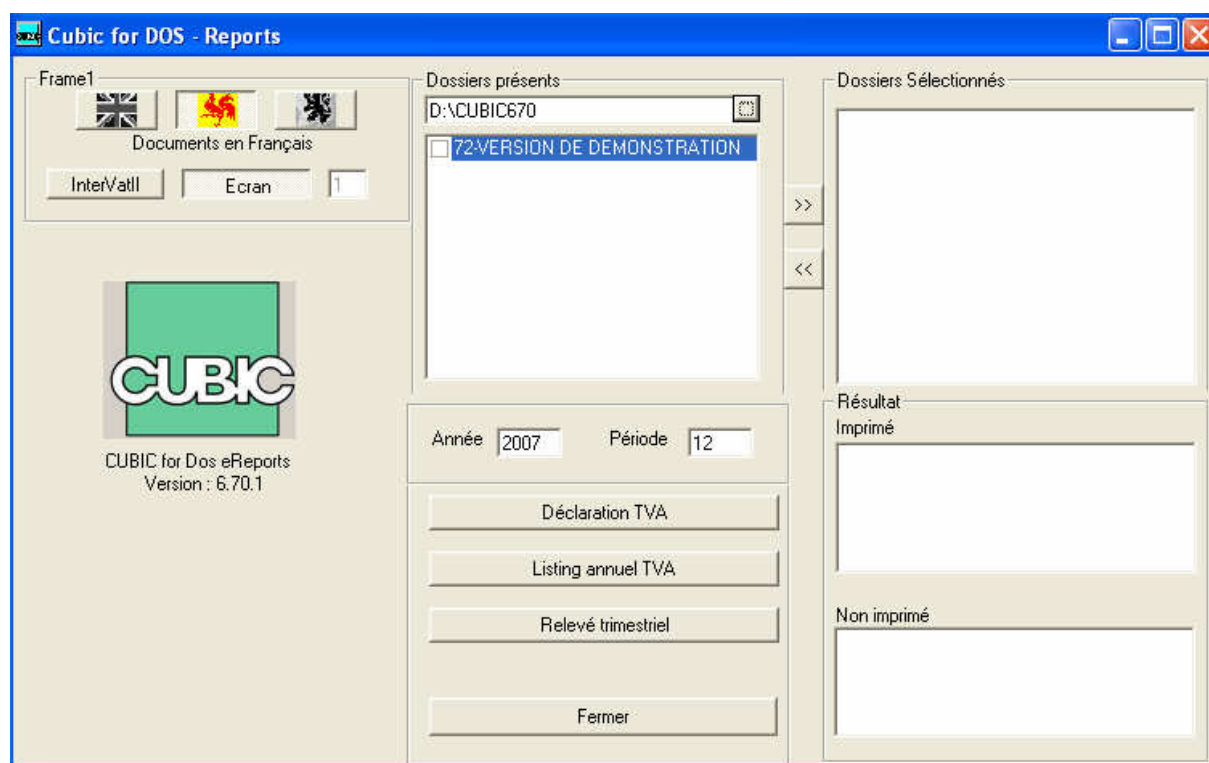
Cubic for DOS - Reports

Frame1

Documents en Français

InterVatII
Ecran
1

CUBIC

CUBIC for Dos eReports
Version : 6.70.1

Dossiers présents
D:\CUBIC670
72-VERSION DE DEMONSTRATION

>>
<<

Année 2007
Période 12

Déclaration TVA
Listing annuel TVA
Relevé trimestriel
Fermer

Dossiers Sélectionnés

Résultat
Imprimé

Non imprimé